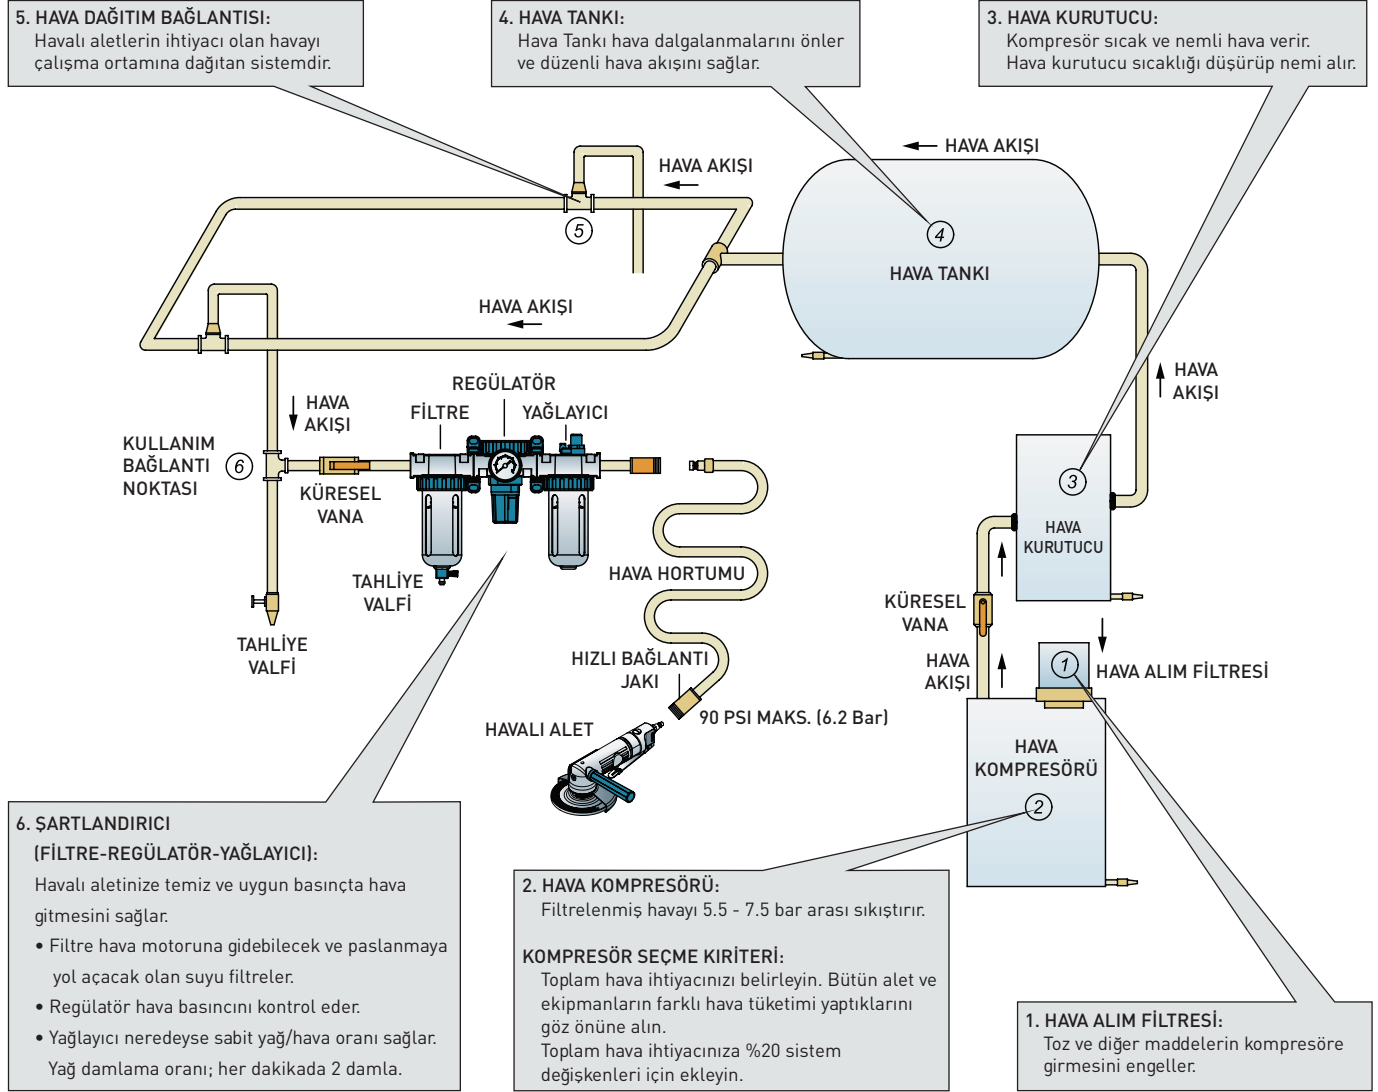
5. HAVA DAĞITIM BAĞLANTISI:
Havalı aletlerin ihtiyacı olan havayı çalışma ortamına dağıtan sistemdir.

4. HAVA TANKI:
Hava Tankı hava dalgalanmalarını önler ve düzenli hava akışını sağlar.

3. HAVA KURUTUCU:
Kompresör sıcak ve nemli hava verir. Hava kurutucu sıcaklığı düşürüp nemi alır.

HAVA AKIŞI

HAVA AKIŞI

5

4

HAVA TANKI

HAVA AKIŞI

HAVA AKIŞI

REGÜLATÖR

FİLTRE

YAĞLAYICI

HAVA AKIŞI

KULLANIM BAĞLANTI NOKTASI

6

KÜRESEL VANA

3

HAVA KURUTUCU

TAHLİYE VALFİ

HAVA HORTUMU

KÜRESEL VANA

TAHLİYE VALFİ

HAVA AKIŞI

1

HAVA ALIM FİLTRESİ

HIZLI BAĞLANTI JAKI

90 PSI MAKS. (6.2 Bar)

HAVALI ALET

HAVA KOMPRESÖRÜ

2

6. ŞARTLANDIRICI (FİLTRE-REGÜLATÖR-YAĞLAYICI):
Havalı aletinize temiz ve uygun basınçta hava gitmesini sağlar.
• Filtre hava motoruna gidebilecek ve paslanmaya yol açacak olan suyu filtreler.
• Regülatör hava basıncını kontrol eder.
• Yağlayıcı neredeyse sabit yağ/hava oranı sağlar. Yağ damlama oranı; her dakikada 2 damla.

2. HAVA KOMPRESÖRÜ:
Filtrelenmiş havayı 5.5 - 7.5 bar arası sıkıştırır.

KOMPRESÖR SEÇME KİRİTERİ:
Toplam hava ihtiyacınızı belirleyin. Bütün alet ve ekipmanların farklı hava tüketimi yaptıklarını göz önüne alın.
Toplam hava ihtiyacınıza %20 sistem değişkenleri için ekleyin.

1. HAVA ALIM FİLTRESİ:
Toz ve diğer maddelerin kompresöre girmesini engeller.